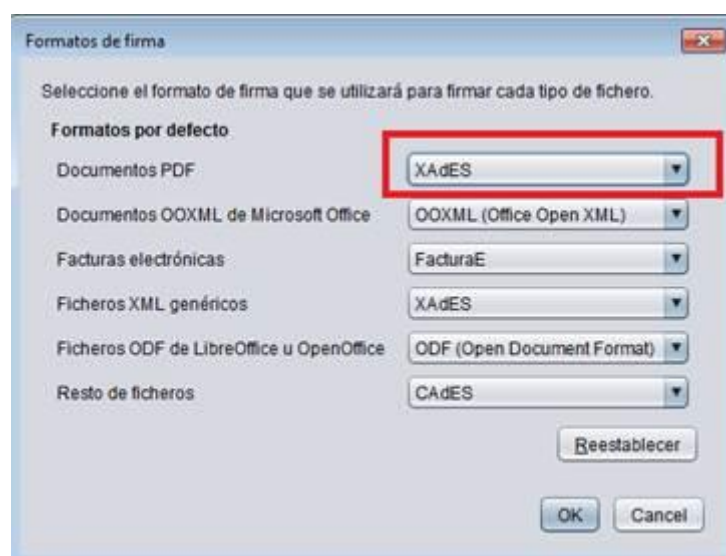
Formatos de firma

Seleccione el formato de firma que se utilizará para firmar cada tipo de fichero.

Formatos por defecto

Documentos PDF XAdES

Documentos OOXML de Microsoft Office OOXML (Office Open XML)

Facturas electrónicas FacturaE

Ficheros XML genéricos XAdES

Ficheros ODF de LibreOffice u OpenOffice ODF (Open Document Format)

Resto de ficheros CAdES

Reestablecer

OK Cancel